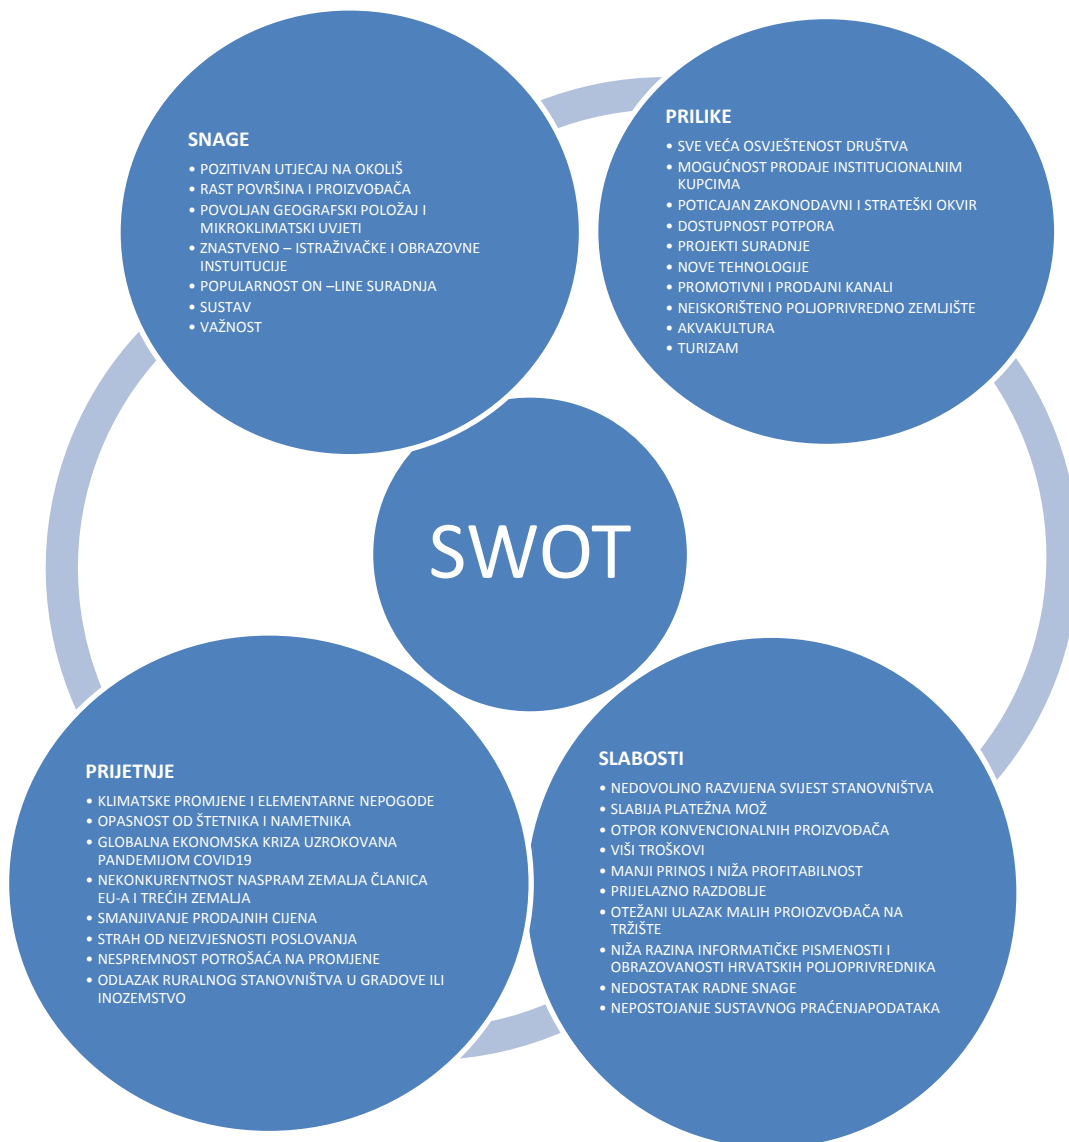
SNAGE
• POZITIVAN UTJECAJ NA OKOLIŠ
• RAST POVRŠINA I PROIZVOĐAČA
• POVOLJAN GEOGRAFSKI POLOŽAJ I MIKROKLIMATSKI UVJETI
• ZNASTVENO – ISTRAŽIVAČKE I OBRAZOVNE INSTUITUCIJE
• POPULARNOST ON –LINE SURADNJA
• SUSTAV
• VAŽNOST

PRILIKE
• SVE VEĆA OSVJEŠTENOST DRUŠTVA
• MOGUĆNOST PRODAJE INSTITUCIONALNIM KUPCIMA
• POTICAJAN ZAKONODAVNI I STRATEŠKI OKVIR
• DOSTUPNOST POTPORA
• PROJEKTI SURADNJE
• NOVE TEHNOLOGIJE
• PROMOTIVNI I PRODAJNI KANALI
• NEISKORIŠTENO POLJOPRIVREDNO ZEMLJIŠTE
• AKVAKULTURA
• TURIZAM

SWOT

PRIJETNJE
• KLIMATSKE PROMJENE I ELEMENTARNE NEPOGODE
• OPASNOST OD ŠTETNIKA I NAMETNIKA
• GLOBALNA EKONOMSKA KRIZA UZROKOVANA PANDEMIJOM COVID19
• NEKONKURENTNOST NASPRAM ZEMALJA ČLANICA EU-A I TREĆIH ZEMALJA
• SMANJIVANJE PRODAJNIH CIJENA
• STRAH OD NEIZVJESNOSTI POSLOVANJA
• NESPREMNOST POTROŠAČA NA PROMJENE
• ODLAZAK RURALNOG STANOVNIŠTVA U GRADOVE ILI INOZEMSTVO

SLABOSTI
• NEDOVOLJNO RAZVIJENA SVIJEST STANOVNIŠTVA
• SLABIJA PLATEŽNA MOŽ
• OTPOR KONVENCIONALNIH PROIZVOĐAČA
• VIŠI TROŠKOVI
• MANJI PRINOS I NIŽA PROFITABILNOST
• PRIJELAZNO RAZDOBLJE
• OTEŽANI ULAZAK MALIH PROIOZVOĐAČA NA TRŽIŠTE
• NIŽA RAZINA INFORMATIČKE PISMENOSTI I OBRAZOVANOSTI HRVATSKIH POLJOPRIVREDNIKA
• NEDOSTATAK RADNE SNAGE
• NEPOSTOJANJE SUSTAVNOG PRAĆENJAPODATAKA